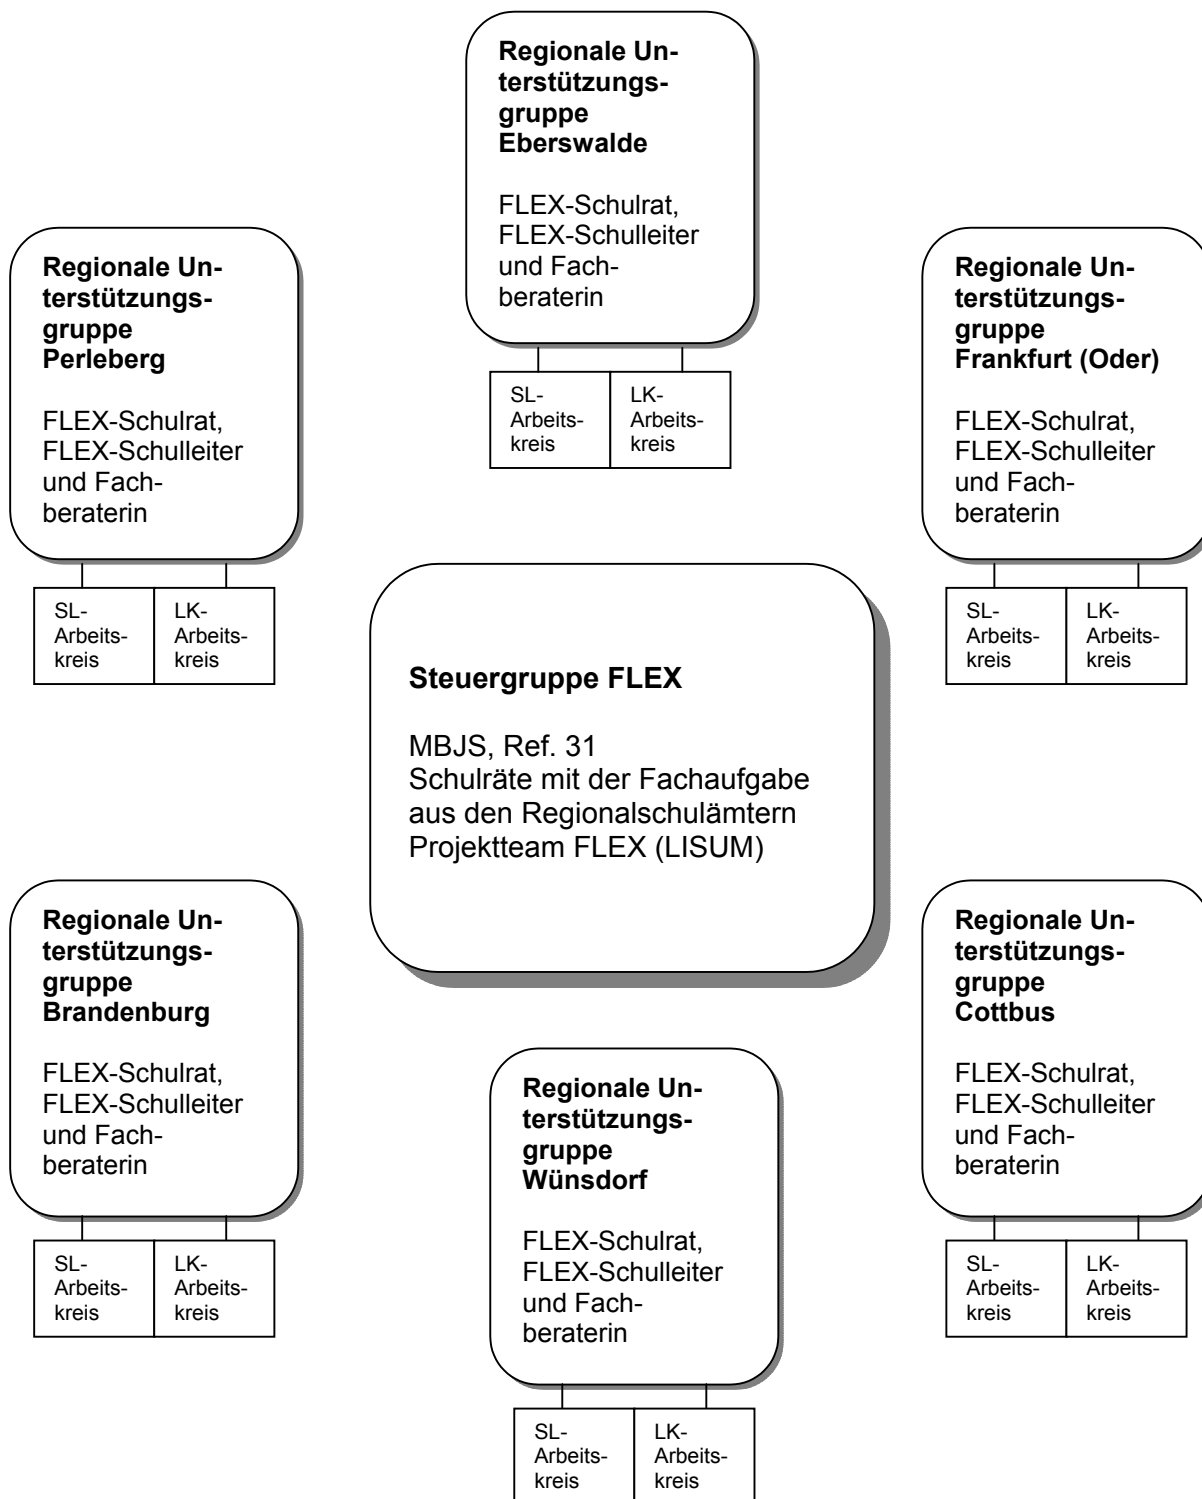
**Regionale Unterstützungsgruppe Eberswalde**

FLEX-Schulrat, FLEX-Schulleiter und Fachberaterin

SL-Arbeitskreis

LK-Arbeitskreis

**Regionale Unterstützungsgruppe Perleberg**

FLEX-Schulrat, FLEX-Schulleiter und Fachberaterin

SL-Arbeitskreis

LK-Arbeitskreis

**Regionale Unterstützungsgruppe Frankfurt (Oder)**

FLEX-Schulrat, FLEX-Schulleiter und Fachberaterin

SL-Arbeitskreis

LK-Arbeitskreis

**Steuergruppe FLEX**

MBJS, Ref. 31
Schulräte mit der Fachaufgabe aus den Regionalschulämtern
Projektteam FLEX (LISUM)

**Regionale Unterstützungsgruppe Brandenburg**

FLEX-Schulrat, FLEX-Schulleiter und Fachberaterin

SL-Arbeitskreis

LK-Arbeitskreis

**Regionale Unterstützungsgruppe Cottbus**

FLEX-Schulrat, FLEX-Schulleiter und Fachberaterin

SL-Arbeitskreis

LK-Arbeitskreis

**Regionale Unterstützungsgruppe Wünsdorf**

FLEX-Schulrat, FLEX-Schulleiter und Fachberaterin

SL-Arbeitskreis

LK-Arbeitskreis